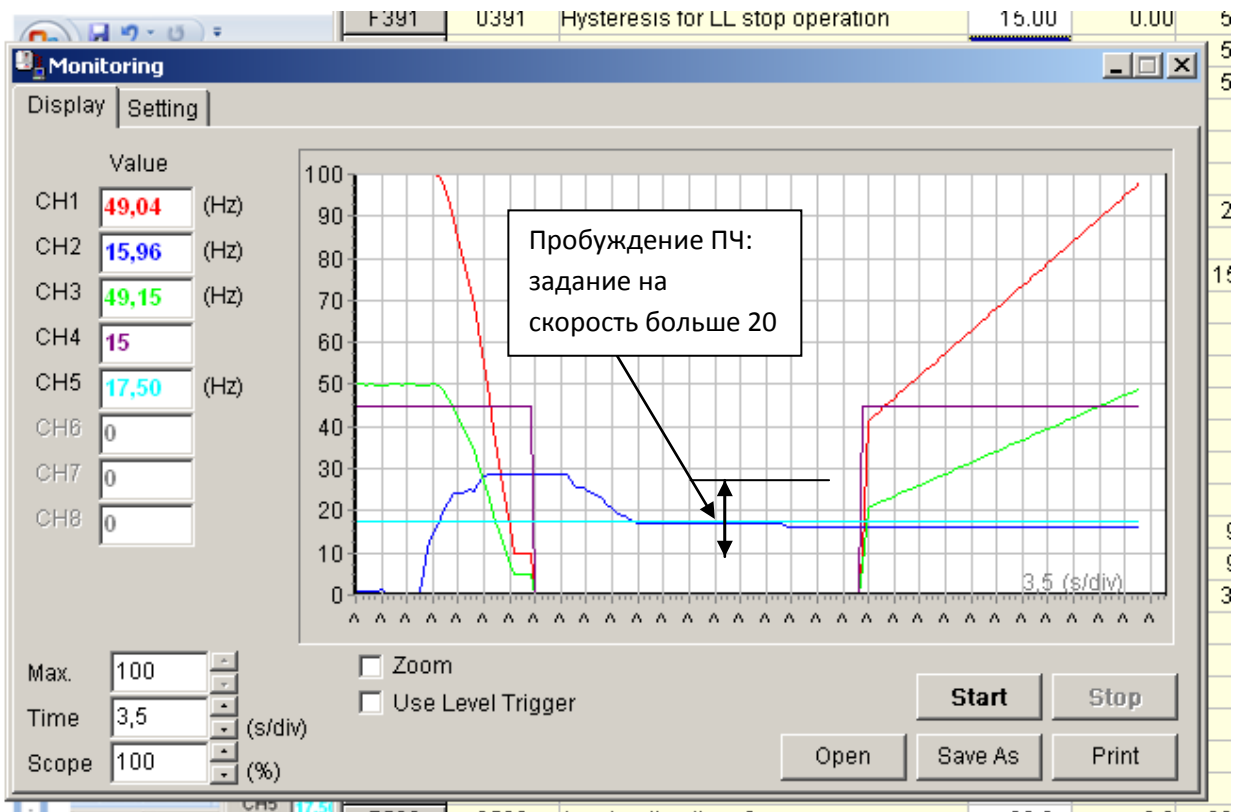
F391 0391 Hysteresis for LL stop operation 15.00 0.00

Monitoring

Display Setting

Value

CH1 49,04 (Hz)
CH2 15,96 (Hz)
CH3 49,15 (Hz)
CH4 15
CH5 17,50 (Hz)
CH6 0
CH7 0
CH8 0

100
90
80
70
60
50
40
30
20
10
0

Пробуждение ПЧ: задание на скорость больше 20

3,5 (s/div)

Max. 100
Time 3,5 (s/div)
Scope 100 (%)

Zoom
Use Level Trigger

Start
Stop
Open
Save As
Print